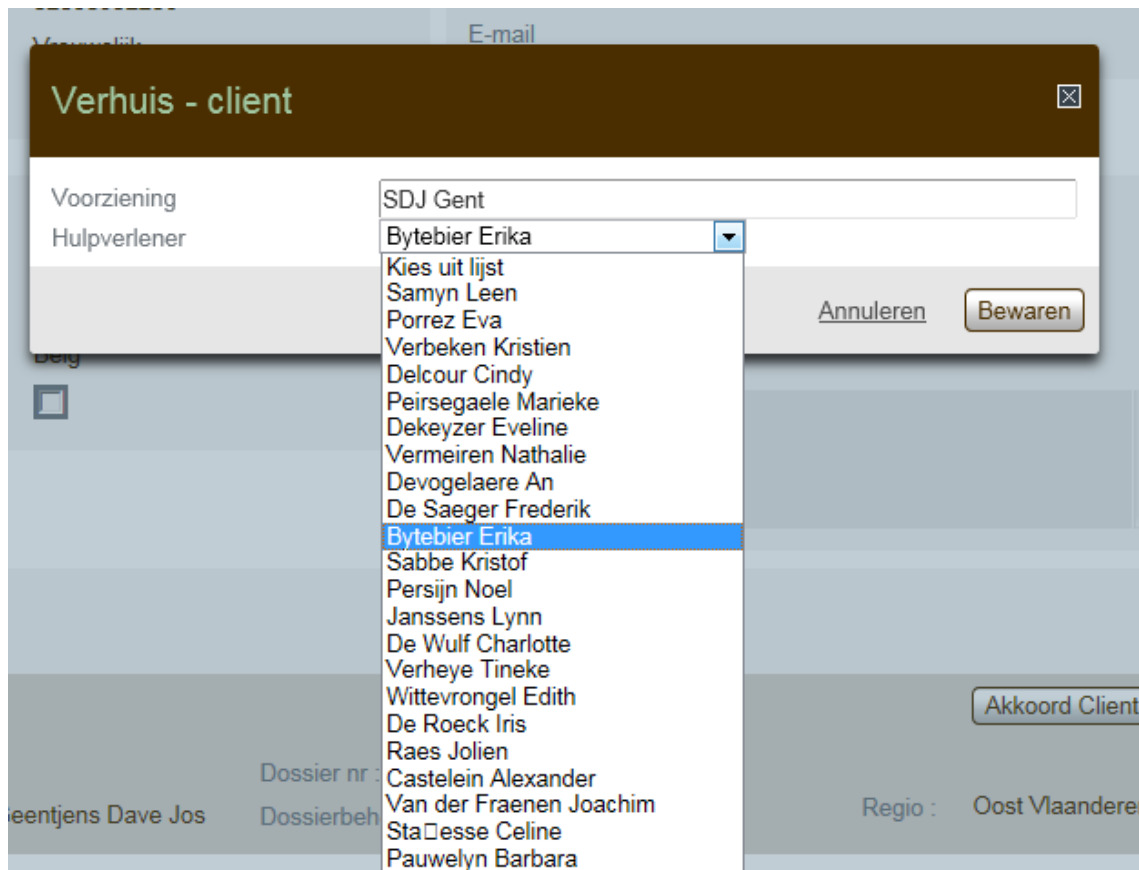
Vrouwelijk
E-mail

Verhuis - client

Voorziening SDJ Gent
Hulpverlener Bytebier Erika

Kies uit lijst
Samyn Leen
Porrez Eva
Verbeken Kristien
Delcour Cindy
Peirsegaele Marieke
Dekeyzer Eveline
Vermeiren Nathalie
Devogelaere An
De Saeger Frederik
Bytebier Erika
Sabbe Kristof
Persijn Noel
Janssens Lynn
De Wulf Charlotte
Verheye Tineke
Wittevrongel Edith
De Roeck Iris
Raes Jolien
Castelein Alexander
Van der Fraenen Joachim
Sta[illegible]esse Celine
Pauwelyn Barbara

Annuleren Bewaren

Belg

Akkoord Client

Dossier nr :
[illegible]eentjens Dave Jos
Dossierbeh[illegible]
Regio : Oost Vlaandere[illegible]